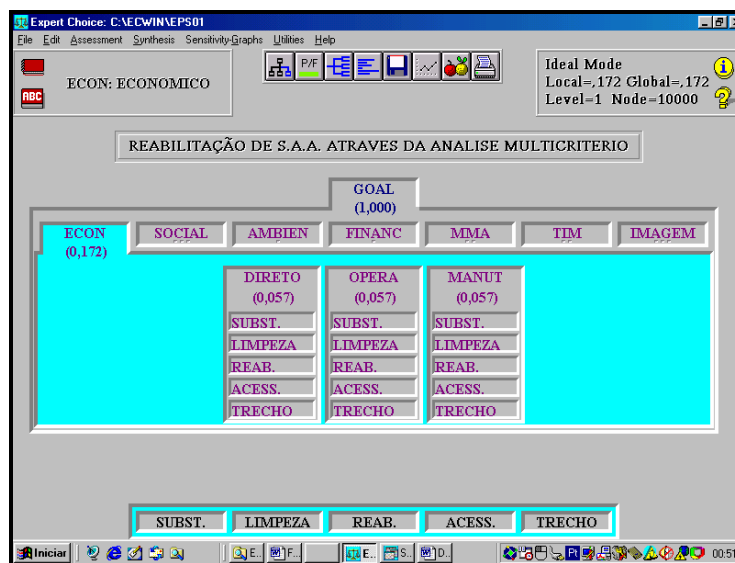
Expert Choice: C:\ECWIN\EPS01
File Edit Assessment Synthesis Sensitivity-Graphs Utilities Help

ABC

ECON: ECONOMICO

P/F

Ideal Mode
Local=,172 Global=,172
Level=1 Node=10000

REABILITAÇÃO DE S.A.A. ATRAVES DA ANALISE MULTICRITERIO

GOAL
(1,000)

ECON
(0,172)

SOCIAL

AMBIEN

FINANC

MMA

TIM

IMAGEM

DIRETO
(0,057)
SUBST.
LIMPEZA
REAB.
ACESS.
TRECHO

OPERA
(0,057)
SUBST.
LIMPEZA
REAB.
ACESS.
TRECHO

MANUT
(0,057)
SUBST.
LIMPEZA
REAB.
ACESS.
TRECHO

SUBST.
LIMPEZA
REAB.
ACESS.
TRECHO

Iniciar
E..
F...
E..
S..
D..
00:51